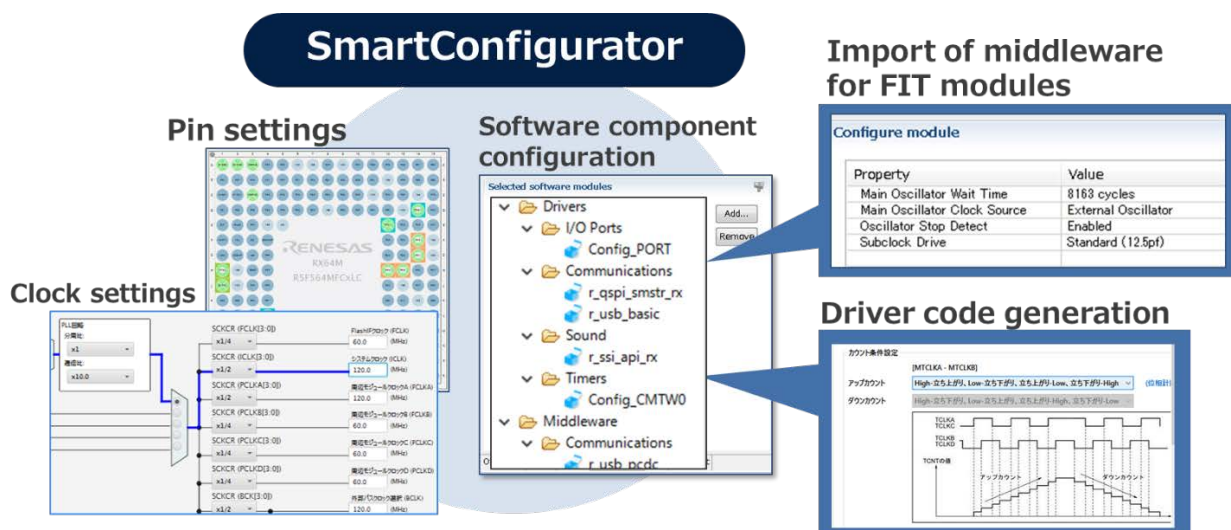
SmartConfigurator

Import of middleware for FIT modules

Pin settings

Software component configuration

Configure module

| Property | Value |
|---|---|
| Main Oscillator Wait Time | 8163 cycles |
| Main Oscillator Clock Source | External Oscillator |
| Oscillator Stop Detect | Enabled |
| Subclock Drive | Standard (12.5pf) |

Selected software modules

Drivers
I/O Ports
Config_PORT
Communications
r_qspi_smstr_rx
r_usb_basic
Sound
r_ssi_api_rx
Timers
Config_CMTW0
Middleware
Communications
r_usb_pcdc

Add...
Remove

RENESAS
RX64M
R5F564MFCxLC

Clock settings

PLL回路
分周比
x1
逓倍比
x10.0

SCKCR (FCLK[3:0])
x1/4
FlashIFクロック (FCLK)
60.0 (MHz)
SCKCR (ICLK[3:0])
x1/2
システムクロック (ICLK)
120.0 (MHz)
SCKCR (PCLKA[3:0])
x1/2
周辺モジュールクロック (PCLKA)
120.0 (MHz)
SCKCR (PCLKB[3:0])
x1/4
周辺モジュールクロック (PCLKB)
60.0 (MHz)
SCKCR (PCLKC[3:0])
x1/4
周辺モジュールクロック (PCLKC)
60.0 (MHz)
SCKCR (PCLKD[3:0])
x1/4
周辺モジュールクロック (PCLKD)
60.0 (MHz)
SCKCR (BCK[3:0])
x1/2
外部バスクロック選択 (BCLK)
120.0 (MHz)

Driver code generation

カウント条件設定
[MTCLKA - MTCLKB]
アップカウント
High-立ち上がり, Low-立ち下がり, 立ち上がり-Low, 立ち下がり-High
(図解計
ダウンカウント
High-立ち上がり, Low-立ち下がり, 立ち上がり-High, 立ち下がり-Low
TCLKA
TCLKC
TCLKB
TCLKD
TCNTの値
アップカウント
ダウンカウント